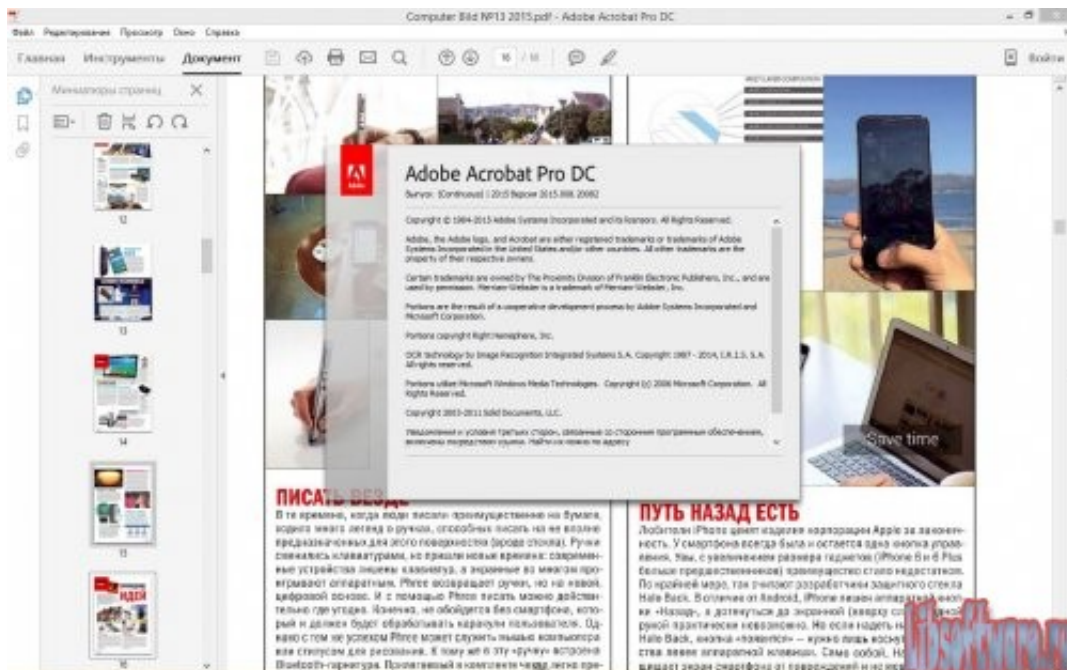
Computer Bild №13 2015.pdf - Adobe Acrobat Pro DC

Файл Редактирование Просмотр Окно Справка

Главная Инструменты Документ

16 / 18

Войти

Миниатюры страниц

12

13

14

15

16

Adobe Acrobat Pro DC

Version: (Continuous) | 2015 Версия 2015.008.20082

Copyright © 1984-2015 Adobe Systems Incorporated and its licensors. All Rights Reserved.

Adobe, the Adobe logo, and Acrobat are either registered trademarks or trademarks of Adobe Systems Incorporated in the United States and/or other countries. All other trademarks are the property of their respective owners.

Certain trademarks are owned by The Proximity Division of Franklin Electronic Publishers, Inc., and are used by permission. Merriam-Webster is a trademark of Merriam-Webster, Inc.

Portions are the result of a cooperative development process by Adobe Systems Incorporated and Microsoft Corporation.

Portions copyright Right Hemisphere, Inc.

OCR technology by Image Recognition Integrated Systems S.A. Copyright 1987 - 2014, I.R.I.S. S.A. All rights reserved.

Portions utilize Microsoft Windows Media Technologies. Copyright (c) 2006 Microsoft Corporation. All Rights Reserved.

Copyright 2003-2011 Solid Documents, LLC.

Уведомления и условия третьих сторон, связанные со сторонним программным обеспечением, включены посредством ссылки. Найти их можно по адресу

Save time

ПИСАТЬ ВЕЗДЕ

В те времена, когда люди писали преимущественно на бумаге, ходило много легенд о ручках, способных писать на не вполне предназначенных для этого поверхностях (вроде стекла). Ручки сменились клавиатурами, но пришли новые времена: современные устройства лишены клавиатур, а экранные во многом проигрывают аппаратным. Phree возвращает ручки, но на новой, цифровой основе. И с помощью Phree писать можно действительно где угодно. Конечно, не обойдется без смартфона, который и должен будет обрабатывать каракули пользователя. Однако с тем же успехом Phree может служить мышью компьютера или стилусом для рисования. К тому же в эту «ручку» встроена Bluetooth-гарнитура. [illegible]

ПУТЬ НАЗАД ЕСТЬ

Любители iPhone ценят изделия корпорации Apple за лаконичность. У смартфона всегда была и остается одна кнопка управления. Увы, с увеличением размера гаджетов (iPhone 6 и 6 Plus больше предшественников) преимущество стало недостатком. По крайней мере, так считают разработчики защитного стекла Halo Back. В отличие от Android, iPhone лишен аппаратной кнопки «Назад», а дотянуться до экранной (вверху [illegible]) одной рукой практически невозможно. Но если надеть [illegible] Halo Back, кнопка «появится» — нужно лишь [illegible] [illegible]